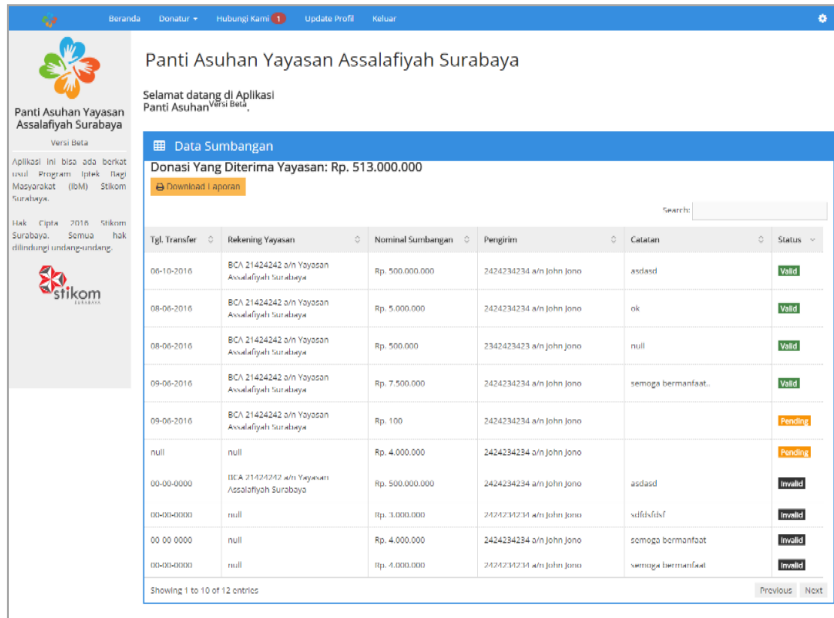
Beranda Donatur ▾ Hubungi Kami 1 Update Profil Keluar

Panti Asuhan Yayasan Assalafiyah Surabaya

Versi Beta

Aplikasi ini bisa ada berkat usul Program Iptek Bagi Masyarakat (IbM) Stikom Surabaya.

Hak Cipta 2016 Stikom Surabaya. Semua hak dilindungi undang-undang.

stikom SURABAYA

Panti Asuhan Yayasan Assalafiyah Surabaya

Selamat datang di Aplikasi Panti Asuhan$^{\text{Versi Beta}}$.

Data Sumbangan

Donasi Yang Diterima Yayasan: Rp. 513.000.000

Download Laporan

Search:

| Tgl. Transfer | Rekening Yayasan | Nominal Sumbangan | Pengirim | Catatan | Status |
|---|---|---|---|---|---|
| 06-10-2016 | BCA 21424242 a/n Yayasan Assalafiyah Surabaya | Rp. 500.000.000 | 2424234234 a/n John Jono | asdasd | Valid |
| 08-06-2016 | BCA 21424242 a/n Yayasan Assalafiyah Surabaya | Rp. 5.000.000 | 2424234234 a/n John Jono | ok | Valid |
| 08-06-2016 | BCA 21424242 a/n Yayasan Assalafiyah Surabaya | Rp. 500.000 | 2342423423 a/n John Jono | null | Valid |
| 09-06-2016 | BCA 21424242 a/n Yayasan Assalafiyah Surabaya | Rp. 7.500.000 | 2424234234 a/n John Jono | semoga bermanfaat.. | Valid |
| 09-06-2016 | BCA 21424242 a/n Yayasan Assalafiyah Surabaya | Rp. 100 | 2424234234 a/n John Jono | | Pending |
| null | null | Rp. 4.000.000 | 2424234234 a/n John Jono | | Pending |
| 00-00-0000 | BCA 21424242 a/n Yayasan Assalafiyah Surabaya | Rp. 500.000.000 | 2424234234 a/n John Jono | asdasd | Invalid |
| 00-00-0000 | null | Rp. 3.000.000 | 2424234234 a/n John Jono | sdfdsfdsf | Invalid |
| 00-00-0000 | null | Rp. 4.000.000 | 2424234234 a/n John Jono | semoga bermanfaat | Invalid |
| 00-00-0000 | null | Rp. 4.000.000 | 2424234234 a/n John Jono | semoga bermanfaat | Invalid |

Showing 1 to 10 of 12 entries

Previous Next